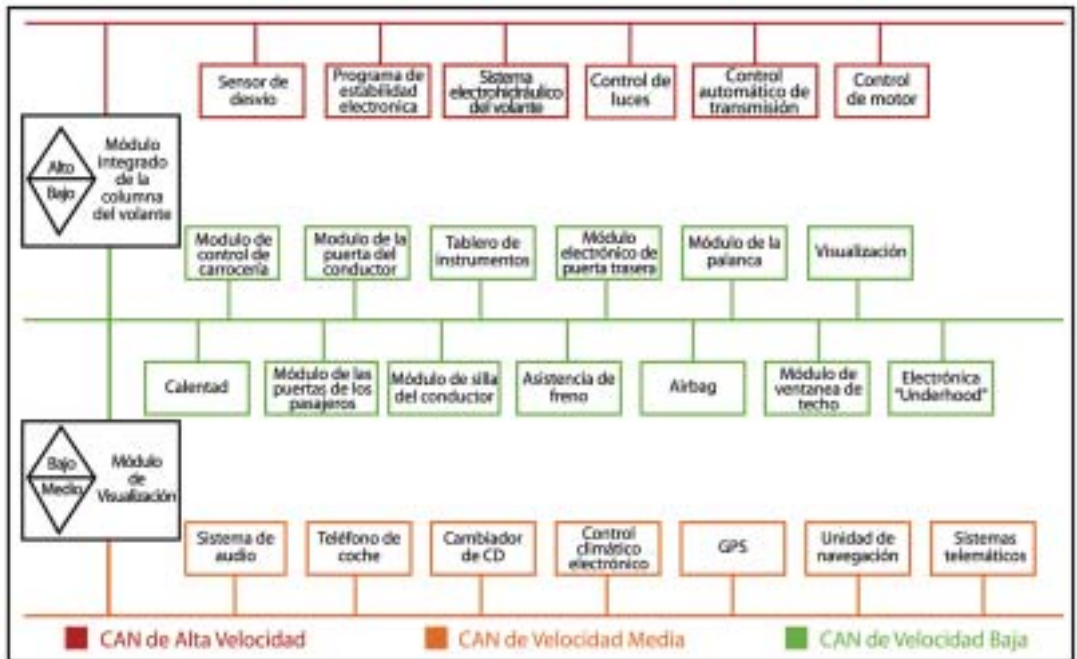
Sensor de deivio

Programa de estabilidad electronica

Sistema electrohidráulico del volante

Control de luces

Control automático de transmisión

Control de motor

Alto

Bajo

Módulo integrado de la columna del volante

Modulo de control de carrocería

Modulo de la puerta del conductor

Tablero de instrumentos

Módulo electrónico de puerta trasera

Módulo de la palanca

Visualización

Calentad

Módulo de las puertas de los pasajeros

Módulo de silla del conductor

Asistencia de freno

Airbag

Módulo de ventanea de techo

Electrónica "Underhood"

Bajo

Medio

Módulo de Visualización

Sistema de audio

Teléfono de coche

Cambiador de CD

Control climático electrónico

GPS

Unidad de navegación

Sistemas telemáticos

CAN de Alta Velocidad

CAN de Velocidad Media

CAN de Velocidad Baja